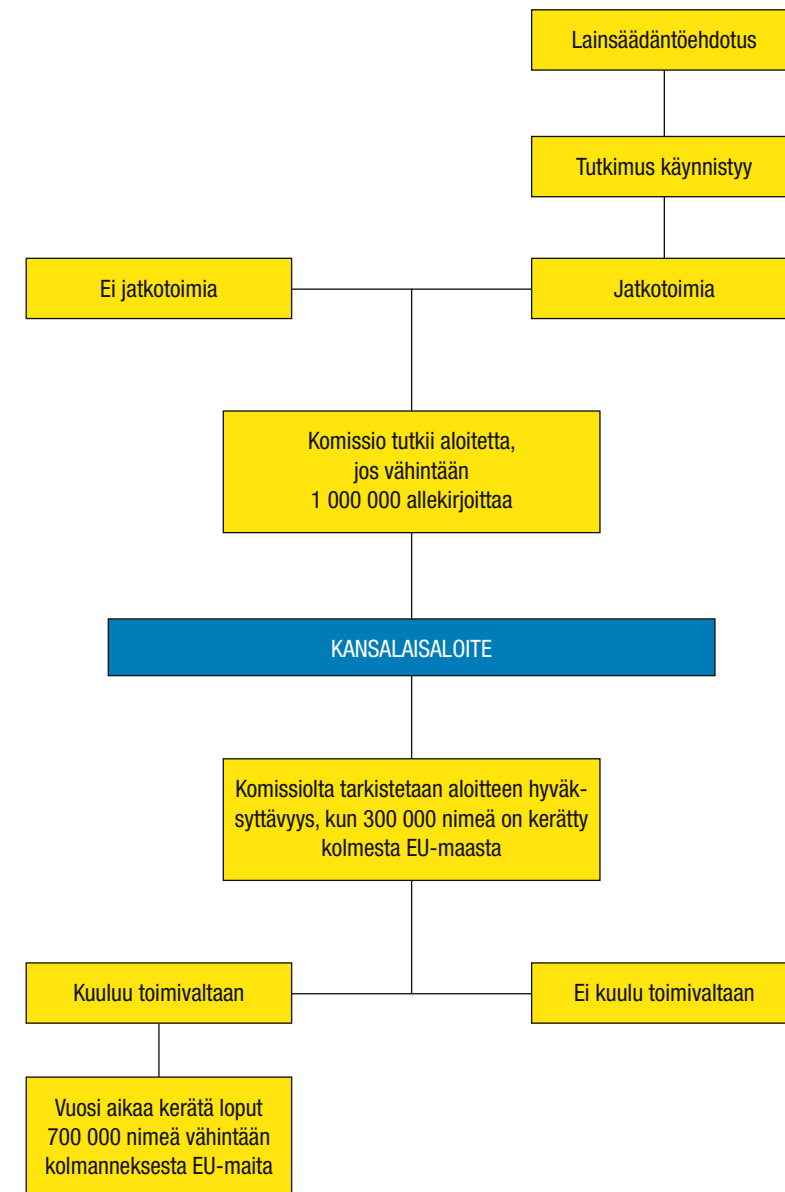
Lainsäädäntöehdotus

Tutkimus käynnistyy

Ei jatkotoimia

Jatkotoimia

Komissio tutkii aloitetta, jos vähintään 1 000 000 allekirjoittaa

KANSALAISALOITE

Komissiolta tarkistetaan aloitteen hyväksyttävyys, kun 300 000 nimeä on kerätty kolmesta EU-maasta

Kuuluu toimivaltaan

Ei kuulu toimivaltaan

Vuosi aikaa kerätä loput 700 000 nimeä vähintään kolmanneksesta EU-maita